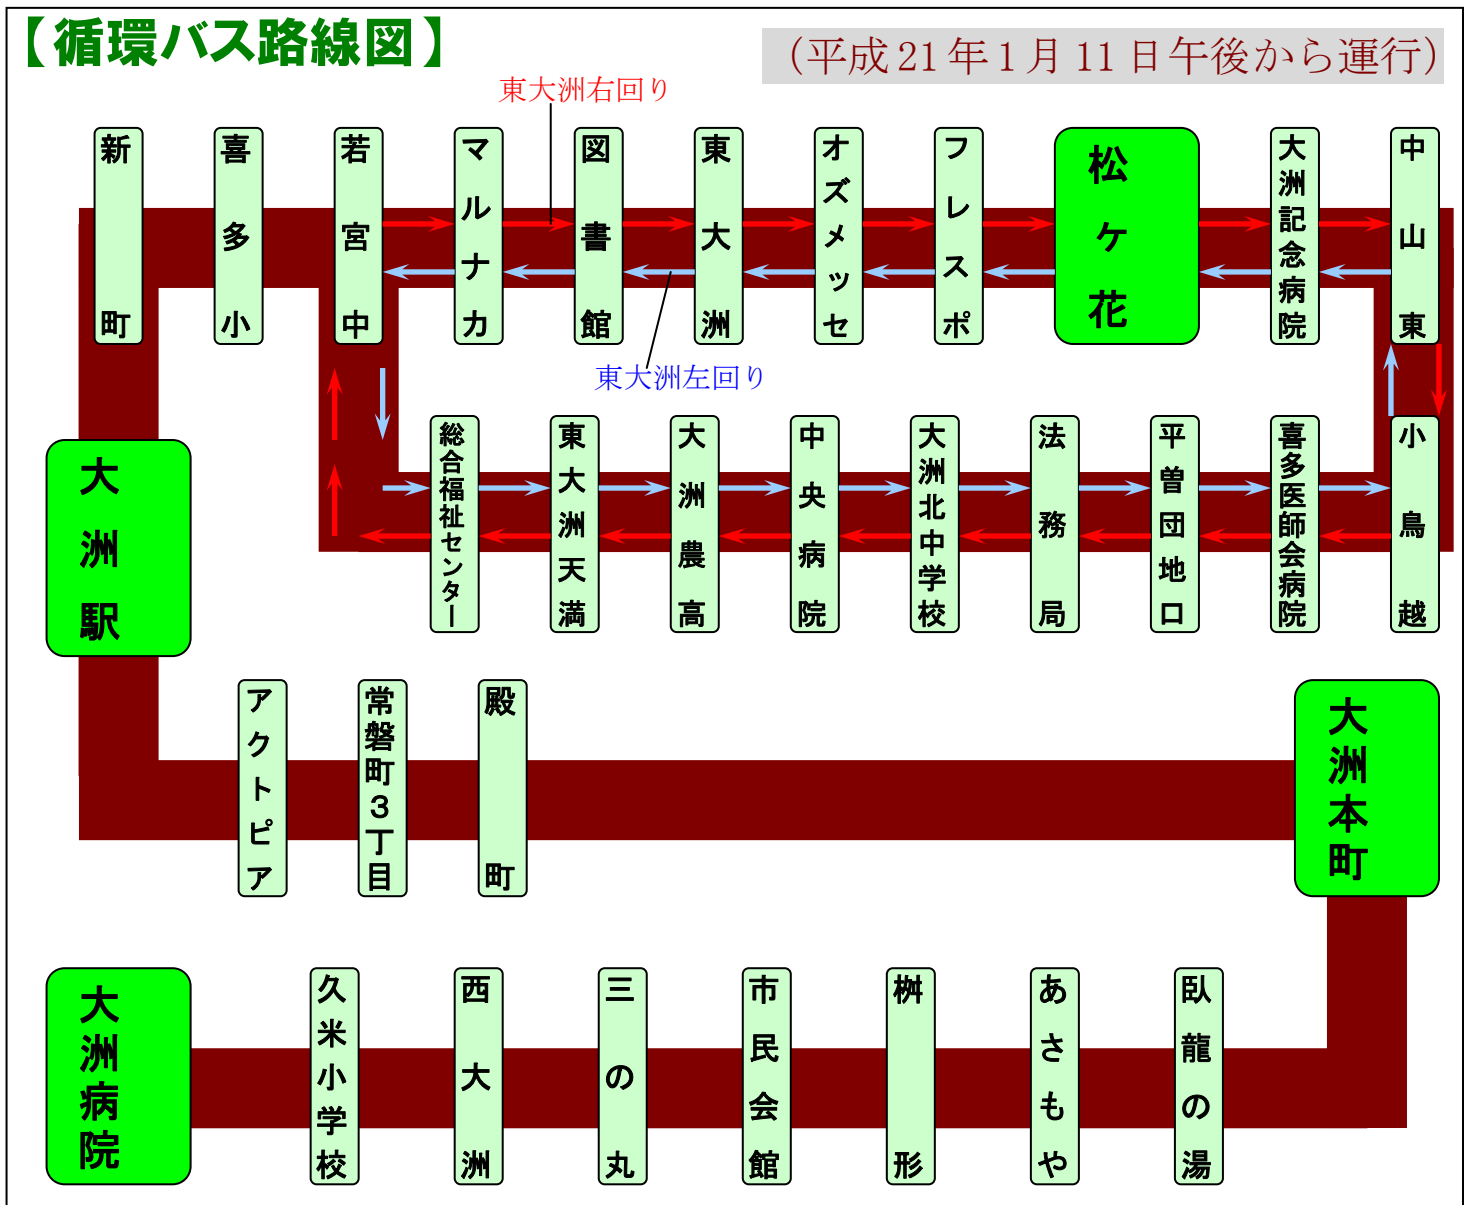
【循環バス路線図】

（平成21年1月11日午後から運行）

東大洲右回り

新町

喜多小

若宮中

マルナカ

図書館

東大洲

オズメッセ

フレスポ

松ヶ花

大洲記念病院

中山東

東大洲左回り

大洲駅

総合福祉センター

東大洲天満

大洲農高

中央病院

大洲北中学校

法務局

平曽団地口

喜多医師会病院

小鳥越

アクトピア

常磐町３丁目

殿町

大洲本町

大洲病院

久米小学校

西大洲

三の丸

市民会館

桝形

あさもや

臥龍の湯